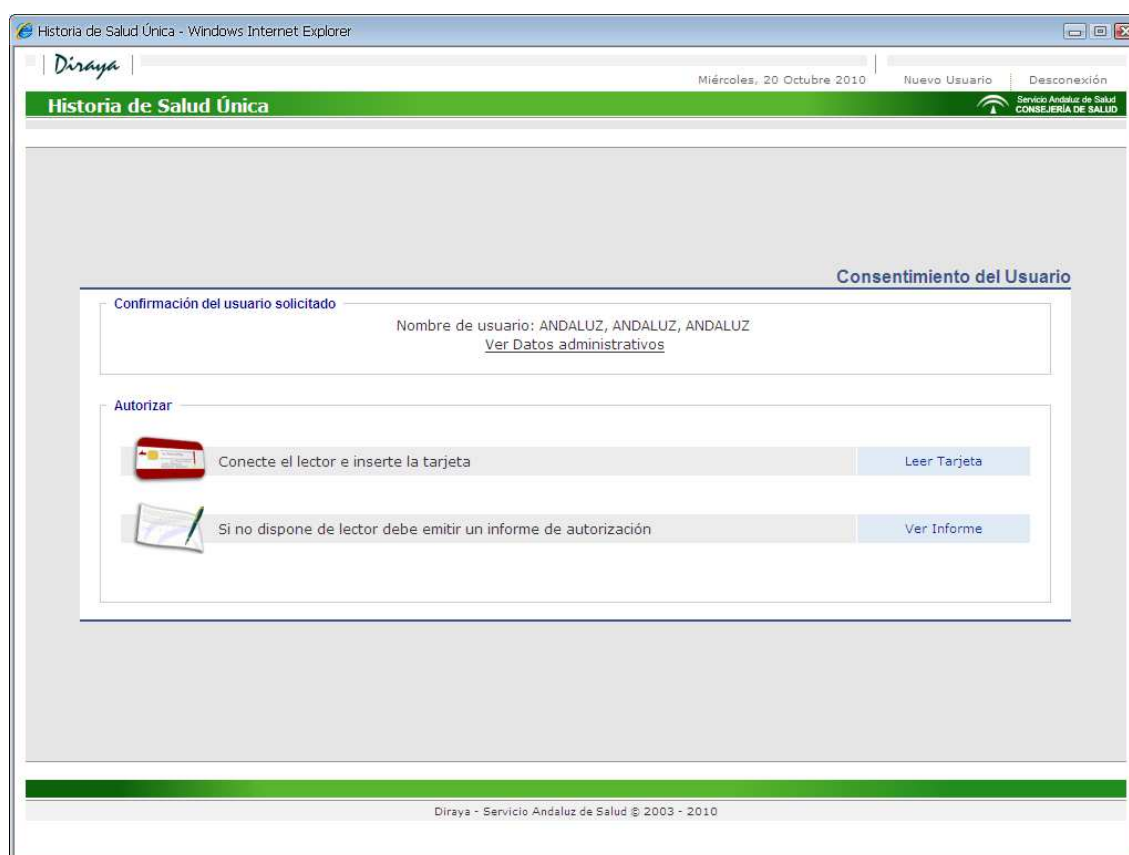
Historia de Salud Única - Windows Internet Explorer

Diraya

Miércoles, 20 Octubre 2010 | Nuevo Usuario | Desconexión

Historia de Salud Única

Servicio Andaluz de Salud
CONSEJERÍA DE SALUD

Consentimiento del Usuario

Confirmación del usuario solicitado

Nombre de usuario: ANDALUZ, ANDALUZ, ANDALUZ
Ver Datos administrativos

Autorizar

Conecte el lector e inserte la tarjeta | Leer Tarjeta

Si no dispone de lector debe emitir un informe de autorización | Ver Informe

Diraya - Servicio Andaluz de Salud © 2003 - 2010